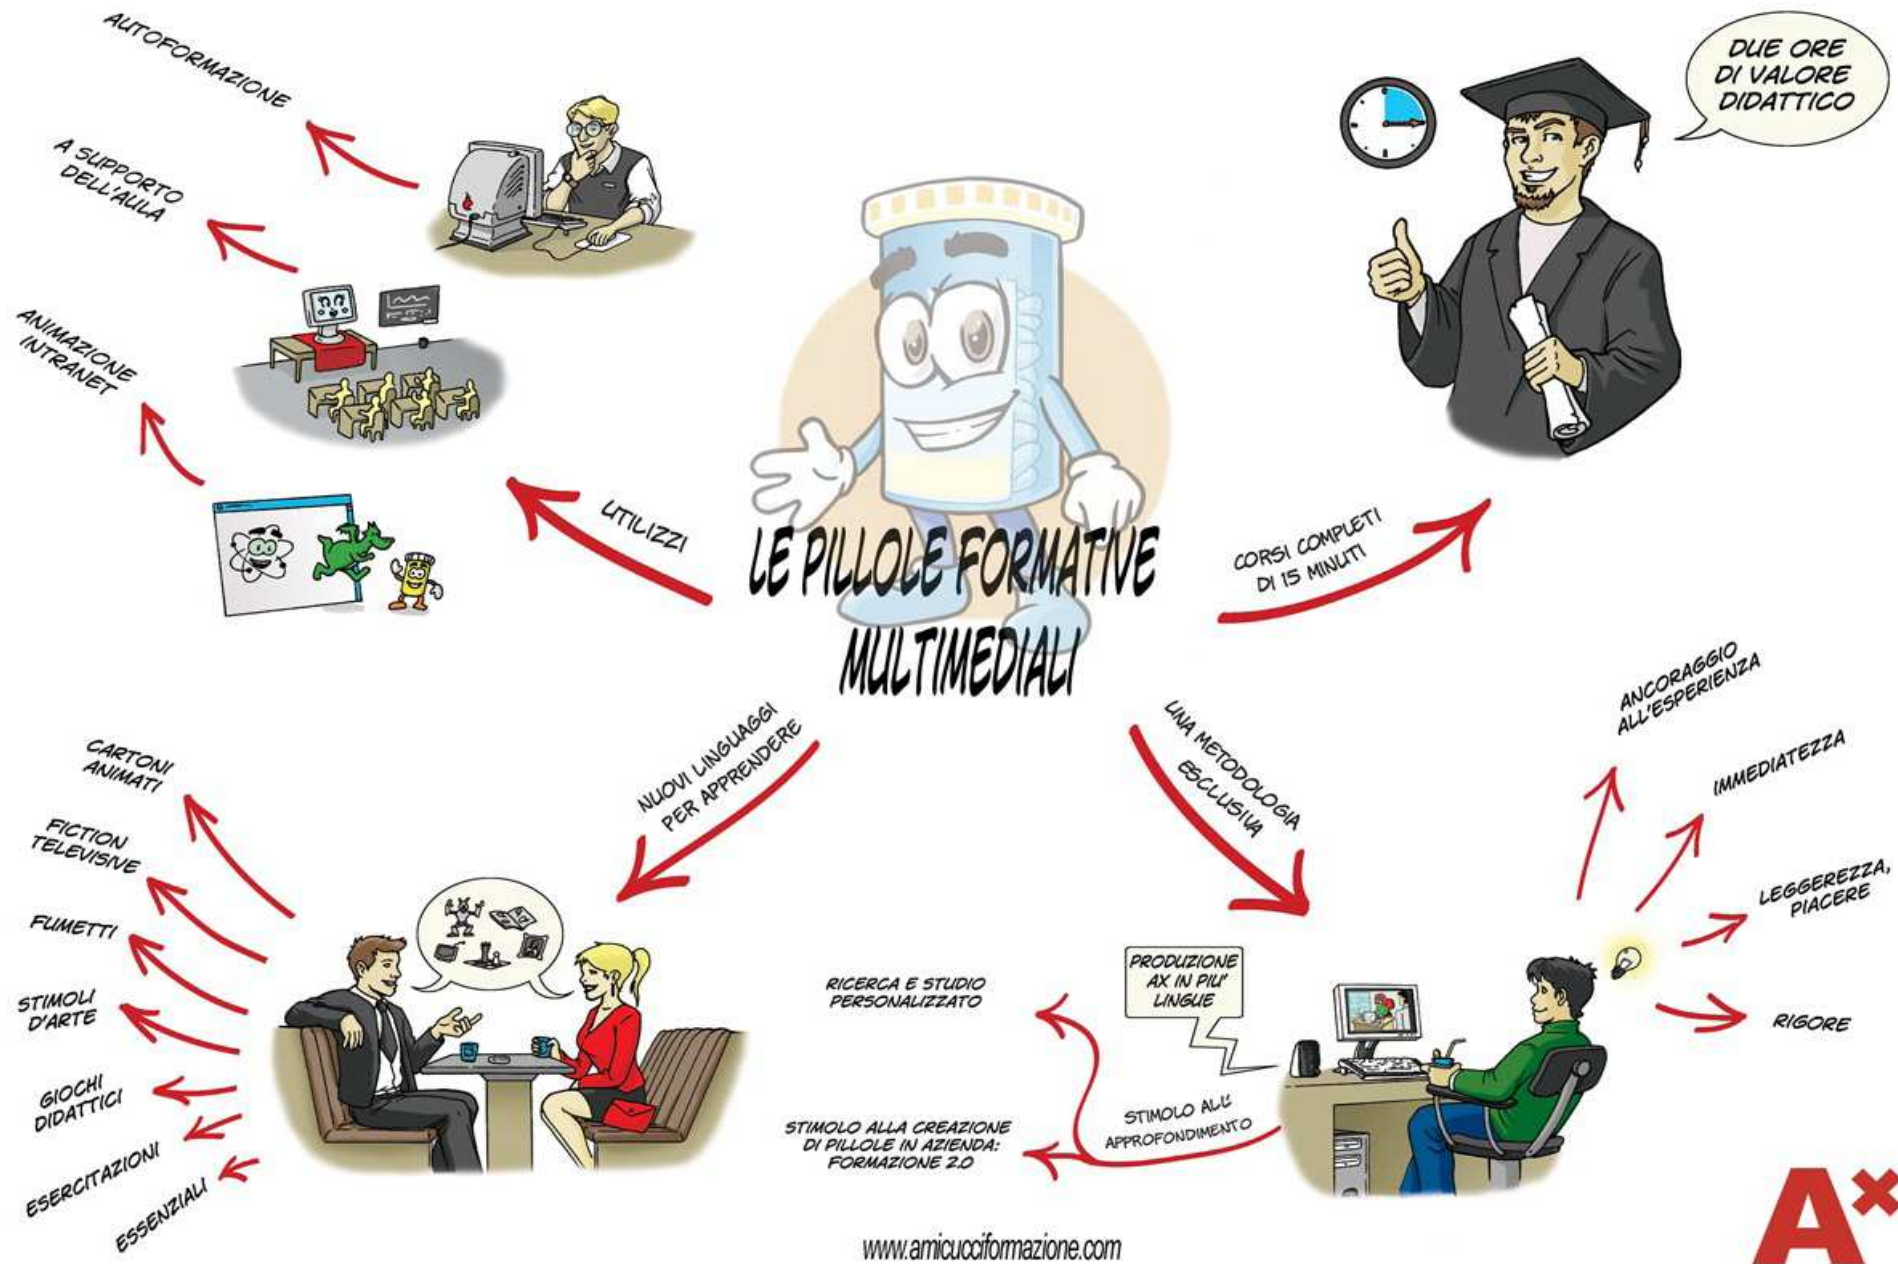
AUTOFORMAZIONE

A SUPPORTO DELL'AULA

ANIMAZIONE INTRANET

UTILIZZI

DUE ORE DI VALORE DIDATTICO

LE PILLOLE FORMATIVE MULTIMEDIALI

CORSI COMPLETI DI 15 MINUTI

NUOVI LINGUAGGI PER APPRENDERE

UNA METODOLOGIA ESCLUSIVA

CARTONI ANIMATI

FICTION TELEVISIVE

FUMETTI

STIMOLI D'ARTE

GIOCHI DIDATTICI

ESERCITAZIONI

ESSENZIALI

ANCORAGGIO ALL'ESPERIENZA

IMMEDIATEZZA

LEGGEREZZA, PIACERE

RIGORE

PRODUZIONE AX IN PIU' LINGUE

RICERCA E STUDIO PERSONALIZZATO

STIMOLO ALLA CREAZIONE DI PILLOLE IN AZIENDA: FORMAZIONE 2.0

STIMOLO ALL'APPROFONDIMENTO

www.amicucciformazione.com

A×